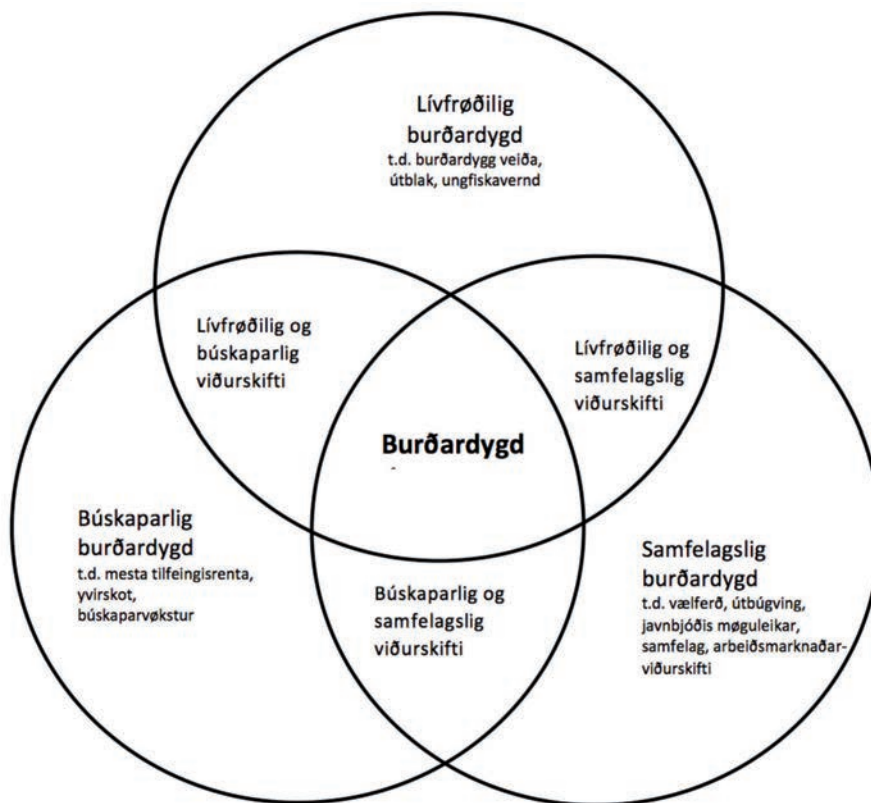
Lívfrøðilig burðardygd
t.d. burðardygg veiða, útblak, ungfiskavernd

Lívfrøðilig og búskaparlig viðurskifti

Lívfrøðilig og samfelagslig viðurskifti

Burðardygd

Búskaparlig burðardygd
t.d. mesta tilfeingisrenta, yvirskot, búskaparvøkstur

Búskaparlig og samfelagslig viðurskifti

Samfelagslig burðardygd
t.d. vælferð, útbúgving, javnbjóðis møguleikar, samfelag, arbeiðsmarknaðarviðurskifti